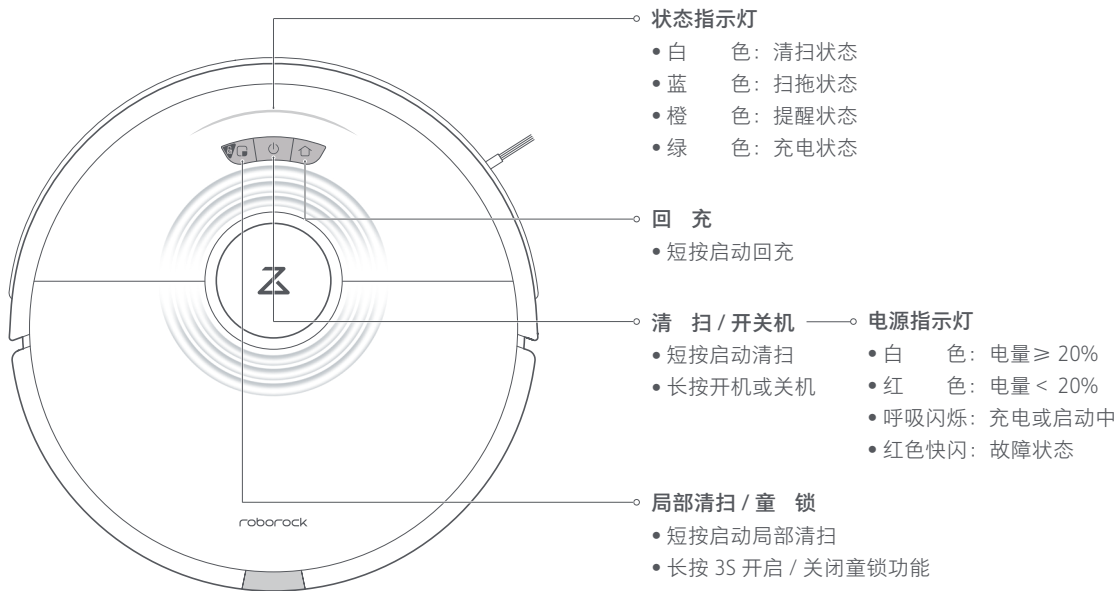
状态指示灯
• 白　　色：清扫状态
• 蓝　　色：扫拖状态
• 橙　　色：提醒状态
• 绿　　色：充电状态

回　充
• 短按启动回充

清　扫 / 开关机
• 短按启动清扫
• 长按开机或关机

电源指示灯
• 白　　色：电量 ≥ 20%
• 红　　色：电量 < 20%
• 呼吸闪烁：充电或启动中
• 红色快闪：故障状态

局部清扫 / 童　锁
• 短按启动局部清扫
• 长按 3S 开启 / 关闭童锁功能

roborock